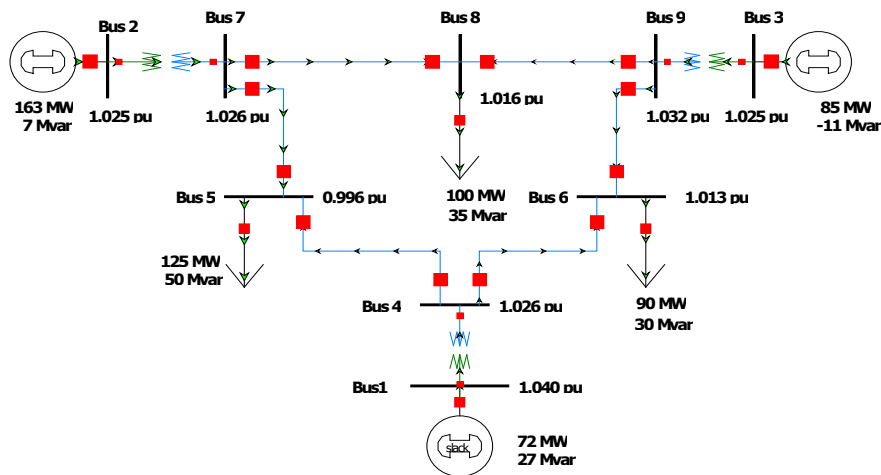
Bus 2
Bus 7
Bus 8
Bus 9
Bus 3

163 MW
7 Mvar
1.025 pu
1.026 pu
1.016 pu
1.032 pu
1.025 pu
85 MW
-11 Mvar

Bus 5
0.996 pu
100 MW
35 Mvar
Bus 6
1.013 pu

125 MW
50 Mvar

Bus 4
1.026 pu
90 MW
30 Mvar

Bus1
1.040 pu

slack
72 MW
27 Mvar